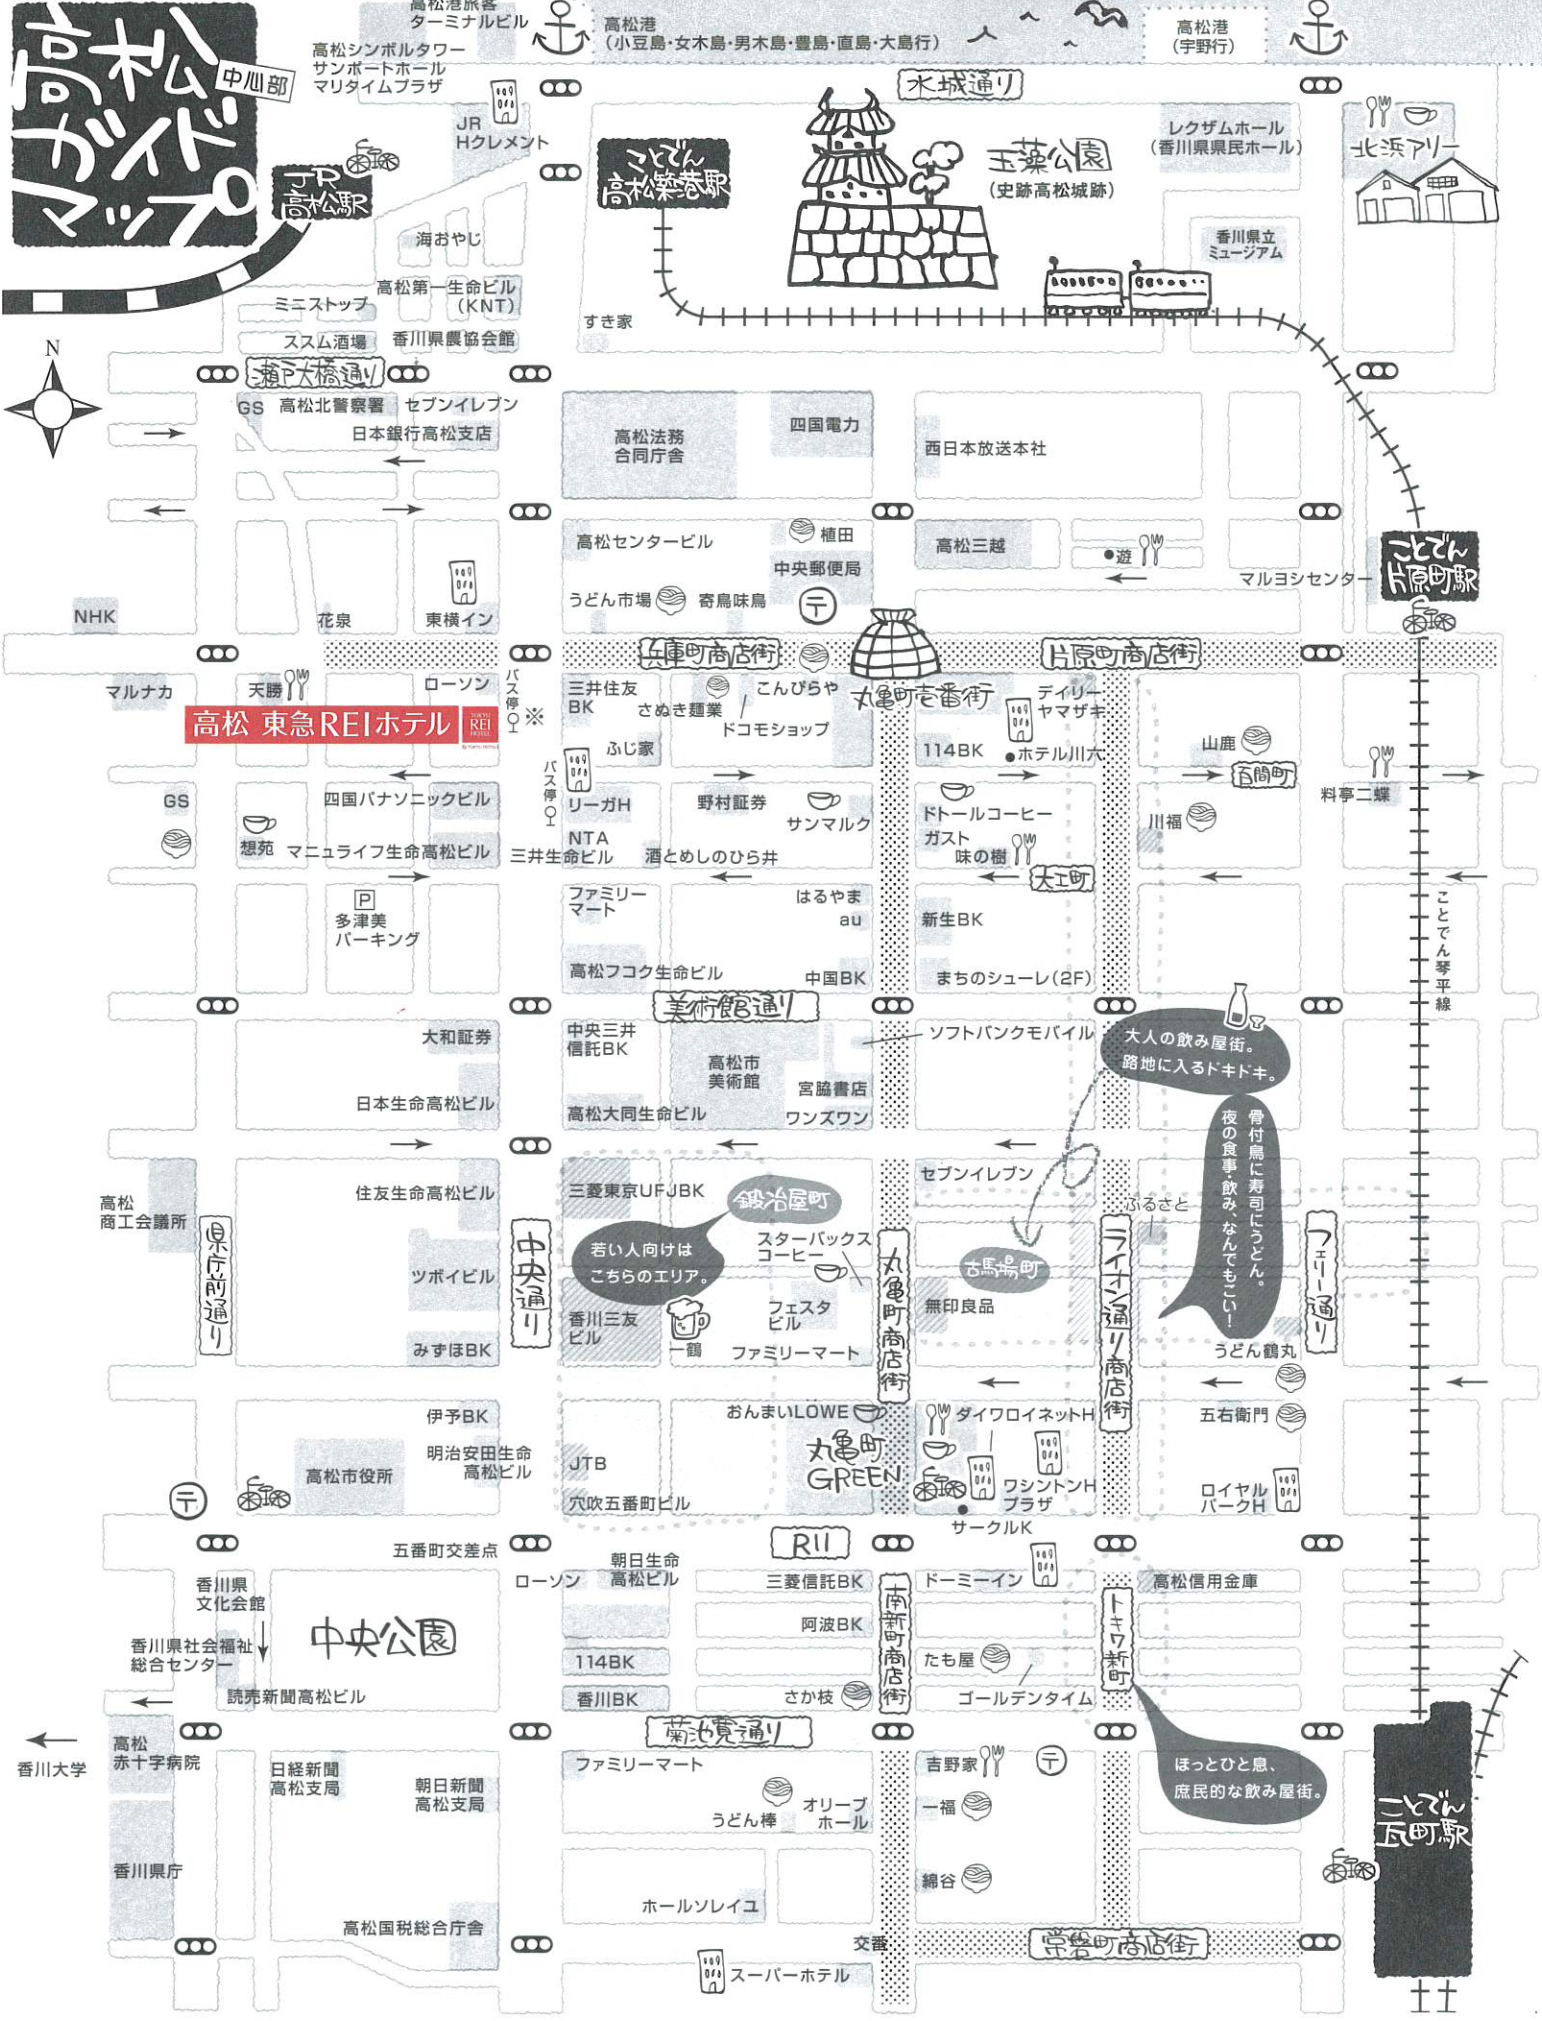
高松ガイドマップ 中心部

高松港旅客ターミナルビル
高松港（小豆島・女木島・男木島・豊島・直島・大島行）
高松港（宇野行）
高松シンボルタワー サンポートホール マリタイムプラザ
水城通り
JR Hクレメント
JR高松駅
ことでん高松築港駅
玉藻公園（史跡高松城跡）
レクザムホール（香川県県民ホール）
北浜アリー
海おやじ
香川県立ミュージアム
高松第一生命ビル（KNT）
ミニストップ
すき家
ススム酒場
香川県農協会館
N
瀬戸大橋通り
GS
高松北警察署
セブンイレブン
日本銀行高松支店
高松法務合同庁舎
四国電力
西日本放送本社
高松センタービル
植田
高松三越
●遊
中央郵便局
ことでん片原町駅
マルヨシセンター
うどん市場
寄鳥味鳥
NHK
花泉
東横イン
兵庫町商店街
片原町商店街
マルナカ
天勝
ローソン
バス停
※
三井住友BK
こんぴらや
さぬき麺業
丸亀町壱番街
デイリーヤマザキ
高松 東急REIホテル
ドコモショップ
ふじ家
114BK
●ホテル川六
山鹿
百間町
料亭二蝶
GS
四国パナソニックビル
バス停
リーガH
野村証券
サンマルク
ドトールコーヒー
川福
NTA
ガスト
味の樹
想苑
マニュライフ生命高松ビル
三井生命ビル
酒とめしのひら井
大工町
P
多津美パーキング
ファミリーマート
はるやま
au
新生BK
ことでん琴平線
高松フコク生命ビル
中国BK
まちのシューレ（2F）
美術館通り
大和証券
中央三井信託BK
ソフトバンクモバイル
大人の飲み屋街。路地に入るドキドキ。
高松市美術館
宮脇書店
日本生命高松ビル
高松大同生命ビル
ワンズワン
骨付鳥に寿司にうどん。夜の食事・飲み、なんでもこい！
三菱東京UFJBK
鍛冶屋町
セブンイレブン
高松商工会議所
住友生命高松ビル
ふるさと
県庁前通り
中央通り
若い人向けはこちらのエリア。
スターバックスコーヒー
丸亀町商店街
古馬場町
ライオン通り商店街
フェリー通り
ツボイビル
フェスタビル
無印良品
香川三友ビル
一鶴
みずほBK
ファミリーマート
うどん鶴丸
伊予BK
おんまいLOWE
ダイワロイネットH
五右衛門
明治安田生命高松ビル
丸亀町GREEN
高松市役所
JTB
ワシントンHプラザ
ロイヤルパークH
穴吹五番町ビル
サークルK
RII
五番町交差点
朝日生命高松ビル
ローソン
三菱信託BK
ドーミーイン
高松信用金庫
香川県文化会館
南新町商店街
トキワ新町
阿波BK
中央公園
香川県社会福祉総合センター
114BK
たち屋
読売新聞高松ビル
香川BK
さか枝
ゴールデンタイム
菊池寛通り
香川大学
高松赤十字病院
ファミリーマート
吉野家
ほっとひと息、庶民的な飲み屋街。
日経新聞高松支局
朝日新聞高松支局
うどん棒
オリーブホール
一福
ことでん瓦町駅
香川県庁
綿谷
ホールソレイユ
高松国税総合庁舎
交番
常磐町商店街
スーパーホテル